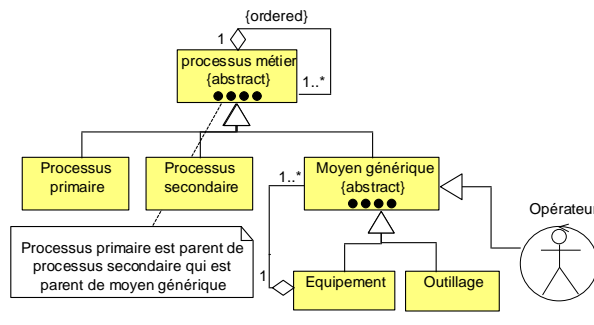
{ordered}

1

processus métier
{abstract}

1..*

Processus primaire

Processus secondaire

1..*

Moyen générique
{abstract}

Opérateur

Processus primaire est parent de processus secondaire qui est parent de moyen générique

1

Equipement

Outillage